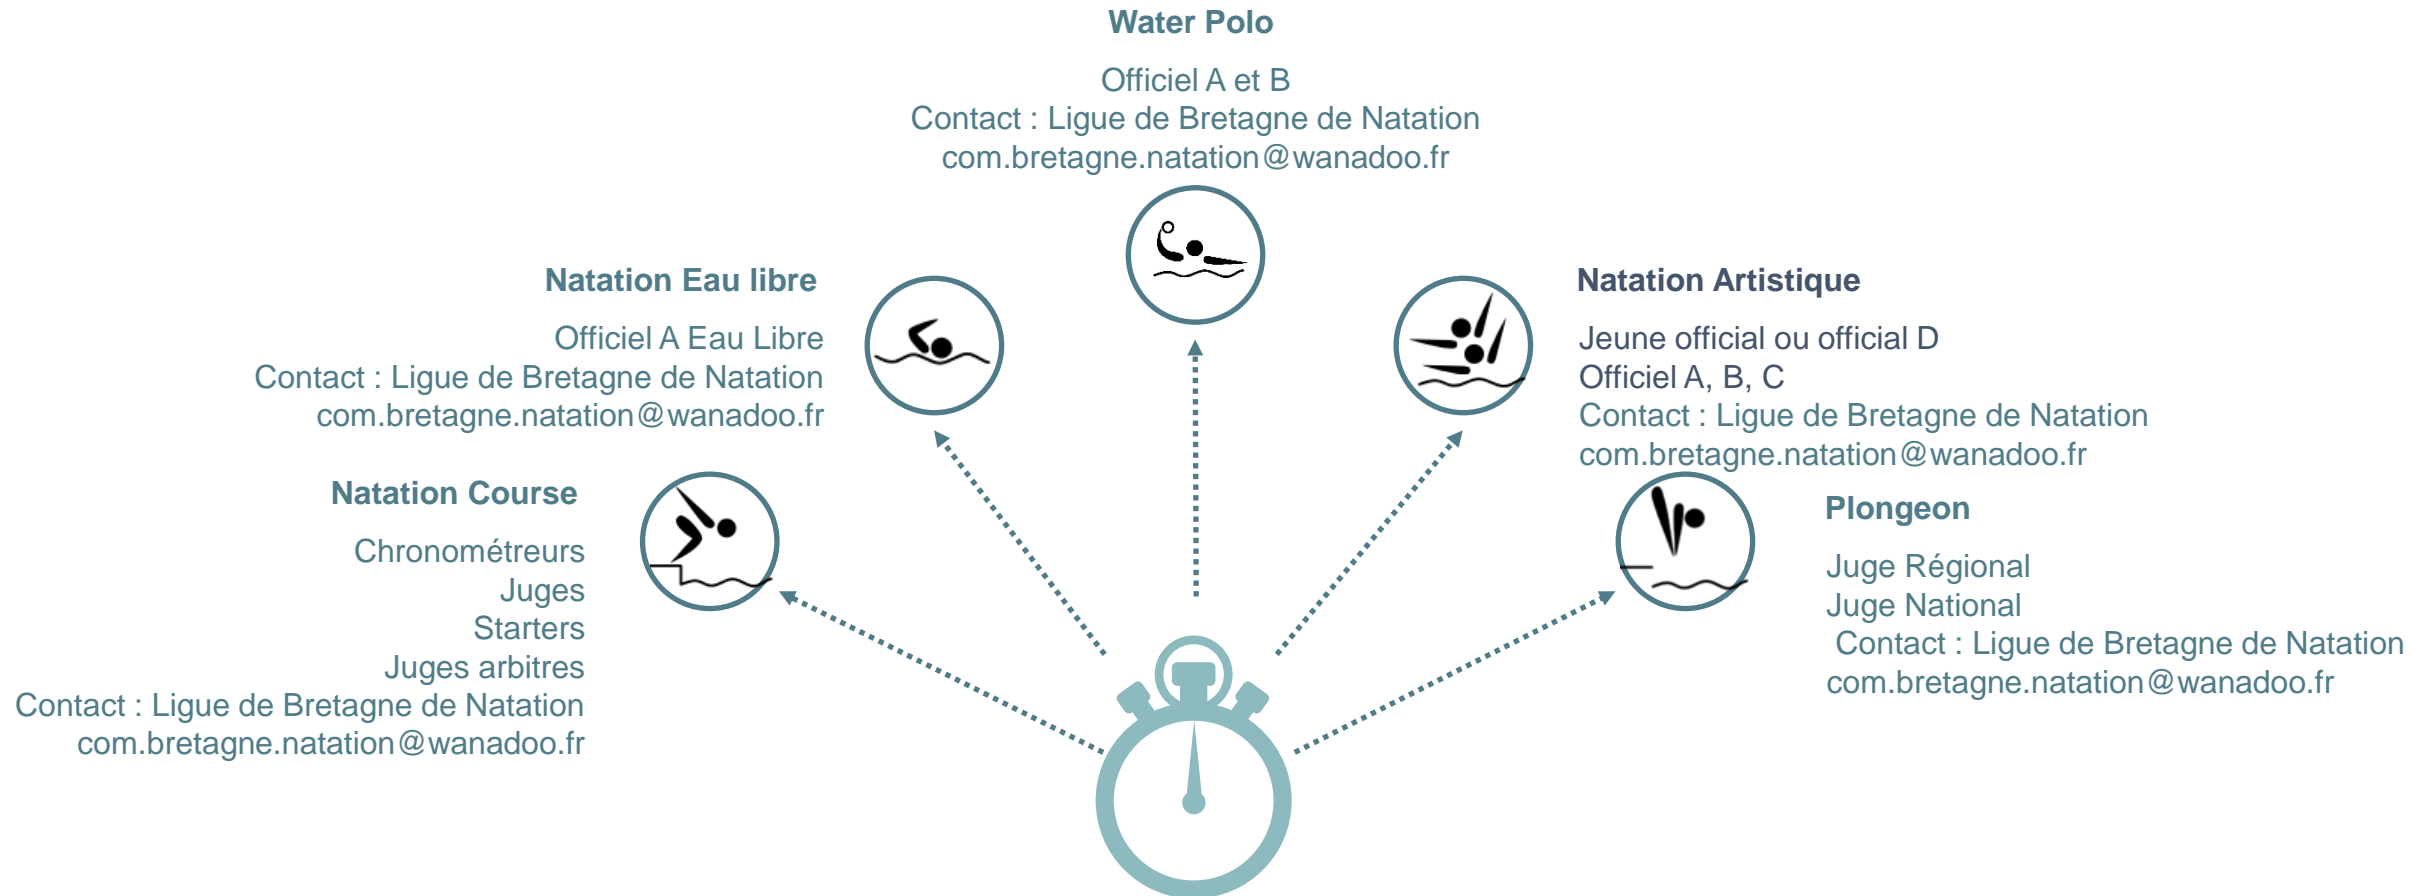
Water Polo

Officiel A et B
Contact : Ligue de Bretagne de Natation
com.bretagne.natation@wanadoo.fr

Natation Eau libre

Officiel A Eau Libre
Contact : Ligue de Bretagne de Natation
com.bretagne.natation@wanadoo.fr

Natation Artistique

Jeune official ou official D
Officiel A, B, C
Contact : Ligue de Bretagne de Natation
com.bretagne.natation@wanadoo.fr

Natation Course

Chronométreurs
Juges
Starters
Juges arbitres
Contact : Ligue de Bretagne de Natation
com.bretagne.natation@wanadoo.fr

Plongeon

Juge Régional
Juge National
Contact : Ligue de Bretagne de Natation
com.bretagne.natation@wanadoo.fr